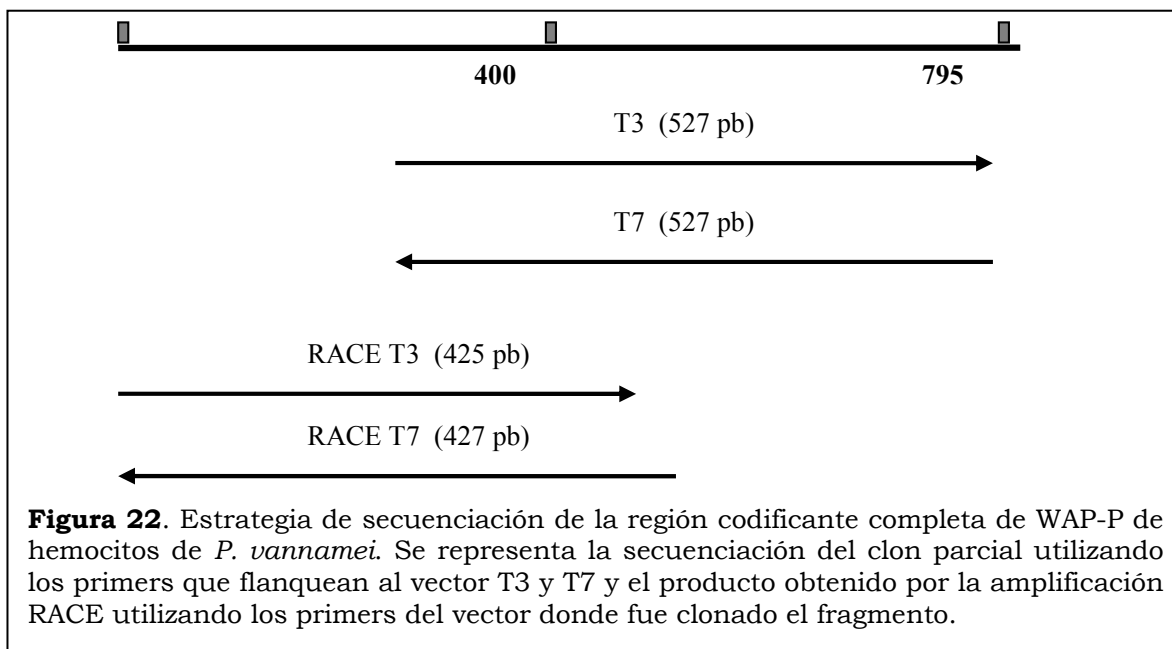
400

795

T3 (527 pb)

T7 (527 pb)

RACE T3 (425 pb)

RACE T7 (427 pb)

**Figura 22**. Estrategia de secuenciación de la región codificante completa de WAP-P de hemocitos de *P. vannamei*. Se representa la secuenciación del clon parcial utilizando los primers que flanquean al vector T3 y T7 y el producto obtenido por la amplificación RACE utilizando los primers del vector donde fue clonado el fragmento.